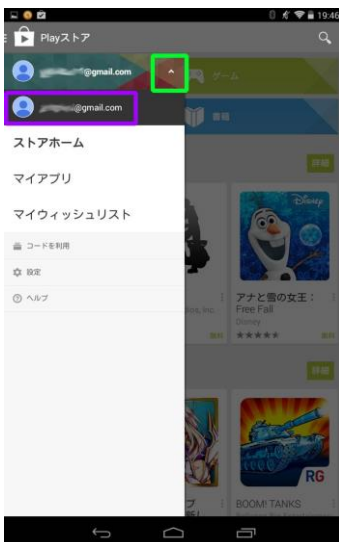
19:46

Playストア

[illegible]@gmail.com

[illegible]@gmail.com

ゲーム

書籍

ストアホーム

マイアプリ

マイウィッシュリスト

コードを利用

設定

ヘルプ

詳細

Disney

アナと雪の女王：Free Fall

Disney

★★★★★

無料

詳細

RG

BOOM! TANKS